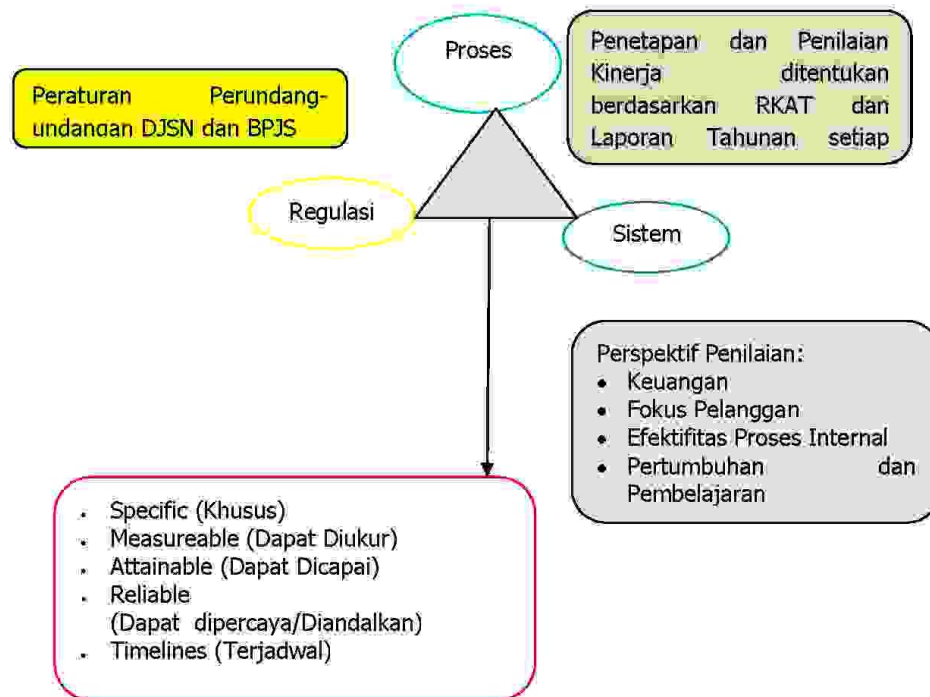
Proses

Penetapan dan Penilaian Kinerja ditentukan berdasarkan RKAT dan Laporan Tahunan setiap

Peraturan Perundang-undangan DJSN dan BPJS

Regulasi

Sistem

Perspektif Penilaian:
- Keuangan
- Fokus Pelanggan
- Efektifitas Proses Internal
- Pertumbuhan dan Pembelajaran

- Specific (Khusus)
- Measureable (Dapat Diukur)
- Attainable (Dapat Dicapai)
- Reliable (Dapat dipercaya/Diandalkan)
- Timelines (Terjadwal)